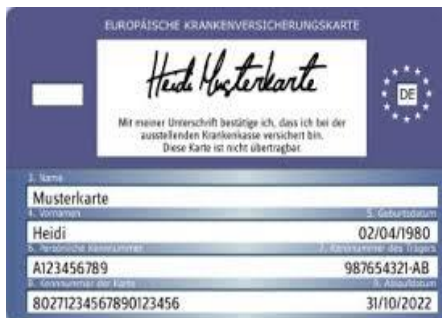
EUROPÄISCHE KRANKENVERSICHERUNGSKARTE

Heidi Musterkarte

Mit meiner Unterschrift bestätige ich, dass ich bei der ausstellenden Krankenkasse versichert bin. Diese Karte ist nicht übertragbar.

DE

3. Name
Musterkarte
4. Vornamen
5. Geburtsdatum
Heidi
02/04/1980
6. Persönliche Kennnummer
7. Kennnummer des Trägers
A123456789
987654321-AB
8. Kennnummer der Karte
9. Ablaufdatum
80271234567890123456
31/10/2022